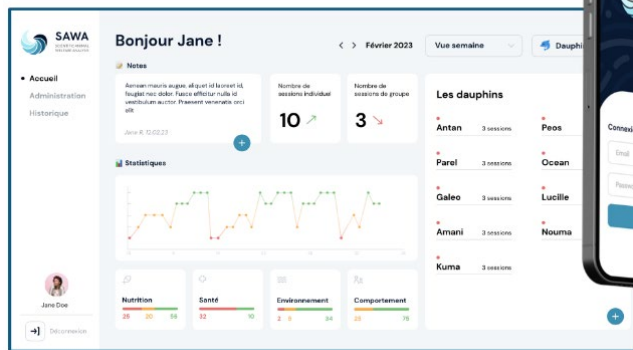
SAWA

• Accueil
Administration
Historique

Jane Doe

Déconnexion

Bonjour Jane !

< > Février 2023

Vue semaine

Dauphi

Notes

Aenean mauris augue, aliquet id laoreet id, feugiat nec dolor. Fusce efficitur nulla id vestibulum auctor. Praesent venenatis orci elit

Jane 6.12.02.23

Nombre de sessions individuel

10

Nombre de sessions de groupe

3

Statistiques

Nutrition
25 20 55

Santé
32 10

Environnement
2 5 34

Comportement
25 75

Les dauphins

Antan 3 sessions
Parel 3 sessions
Galeo 3 sessions
Amani 3 sessions
Kuma 3 sessions
Peos
Ocean
Lucille
Nouma

Connexi
Email
Passw